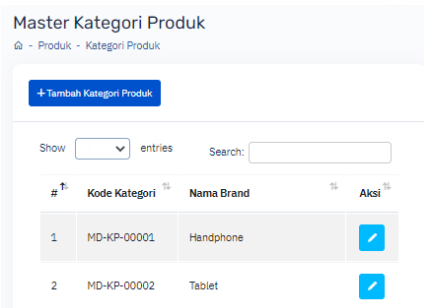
Master Kategori Produk

- Produk - Kategori Produk

+ Tambah Kategori Produk

Show entries Search:

| # | Kode Kategori | Nama Brand | Aksi |
|---|---|---|---|
| 1 | MD-KP-00001 | Handphone | |
| 2 | MD-KP-00002 | Tablet | |